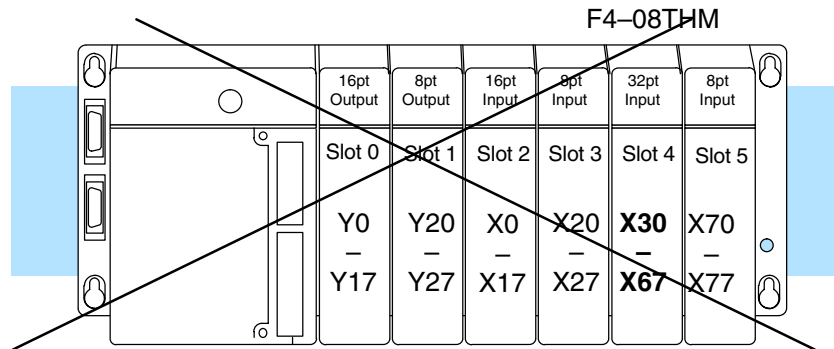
F4–08THM

| 16pt Output | 8pt Output | 16pt Input | 8pt Input | 32pt Input | 8pt Input |
|---|---|---|---|---|---|
| Slot 0 | Slot 1 | Slot 2 | Slot 3 | Slot 4 | Slot 5 |
| Y0 – Y17 | Y20 – Y27 | X0 – X17 | X20 – X27 | **X30 – X67** | X70 – X77 |